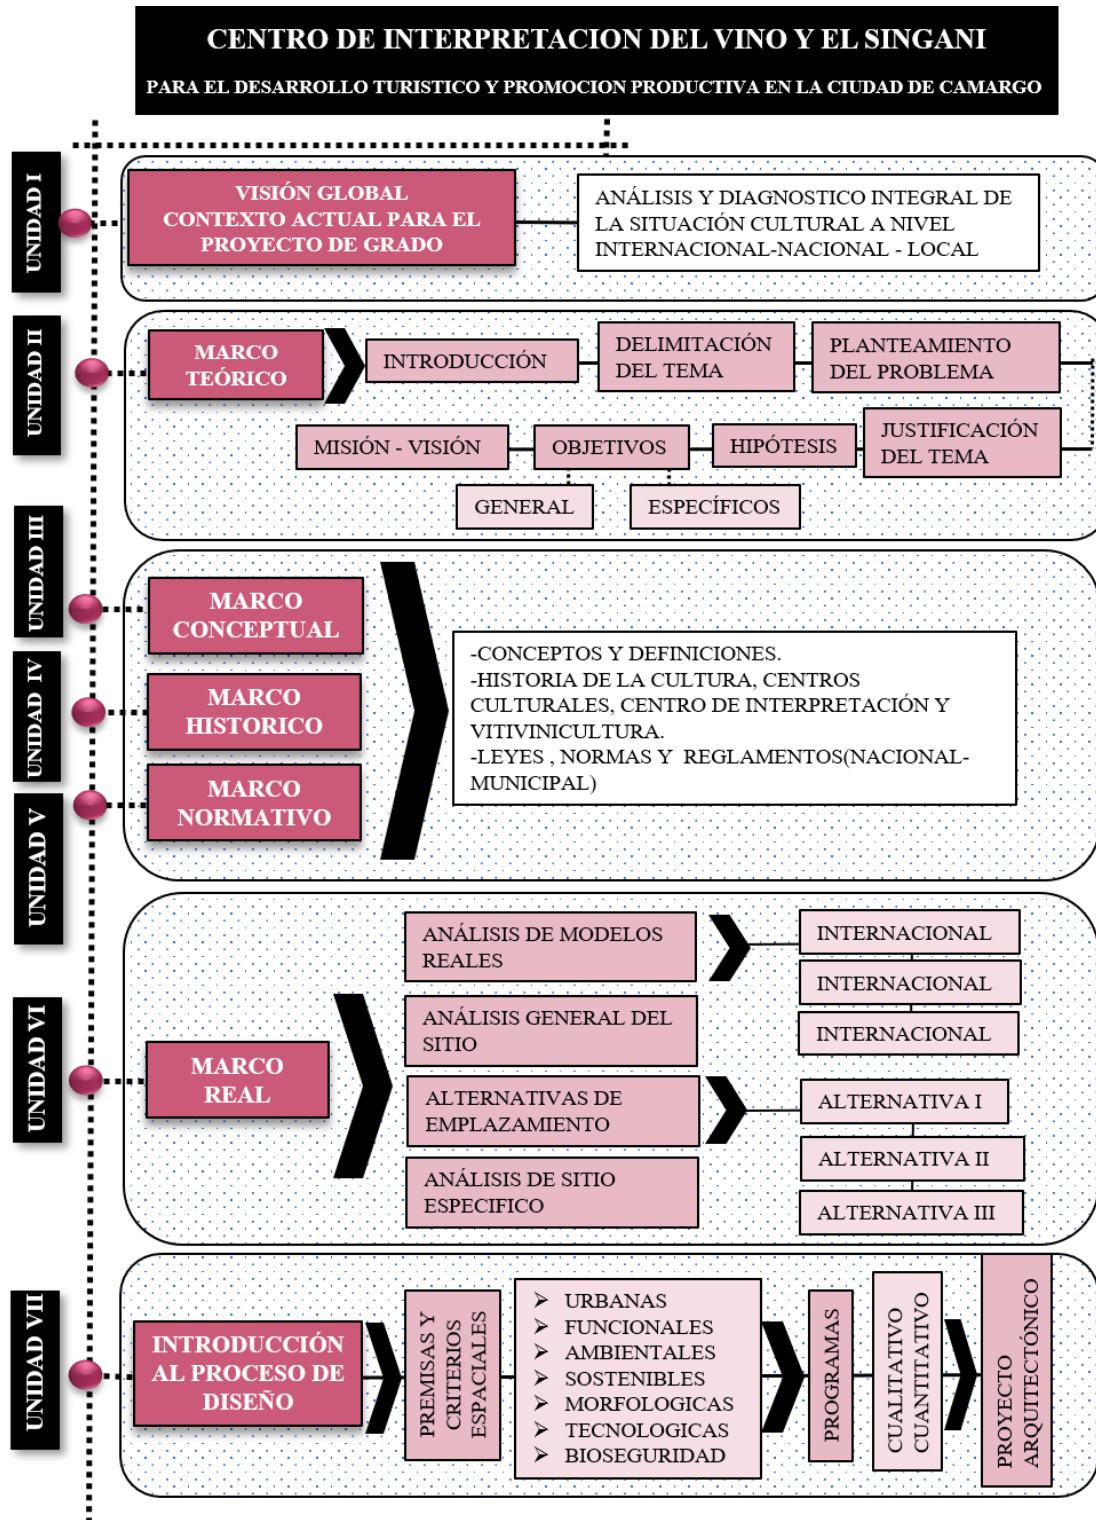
CENTRO DE INTERPRETACION DEL VINO Y EL SINGANI

PARA EL DESARROLLO TURISTICO Y PROMOCION PRODUCTIVA EN LA CIUDAD DE CAMARGO

UNIDAD I

VISIÓN GLOBAL CONTEXTO ACTUAL PARA EL PROYECTO DE GRADO

ANÁLISIS Y DIAGNOSTICO INTEGRAL DE LA SITUACIÓN CULTURAL A NIVEL INTERNACIONAL-NACIONAL - LOCAL

UNIDAD II

MARCO TEÓRICO

INTRODUCCIÓN

DELIMITACIÓN DEL TEMA

PLANTEAMIENTO DEL PROBLEMA

MISIÓN - VISIÓN

OBJETIVOS

HIPÓTESIS

JUSTIFICACIÓN DEL TEMA

GENERAL

ESPECÍFICOS

UNIDAD III

MARCO CONCEPTUAL

UNIDAD IV

MARCO HISTORICO

UNIDAD V

MARCO NORMATIVO

-CONCEPTOS Y DEFINICIONES.
-HISTORIA DE LA CULTURA, CENTROS CULTURALES, CENTRO DE INTERPRETACIÓN Y VITIVINICULTURA.
-LEYES , NORMAS Y REGLAMENTOS(NACIONAL-MUNICIPAL)

UNIDAD VI

MARCO REAL

ANÁLISIS DE MODELOS REALES

INTERNACIONAL

INTERNACIONAL

INTERNACIONAL

ANÁLISIS GENERAL DEL SITIO

ALTERNATIVAS DE EMPLAZAMIENTO

ALTERNATIVA I

ALTERNATIVA II

ALTERNATIVA III

ANÁLISIS DE SITIO ESPECIFICO

UNIDAD VII

INTRODUCCIÓN AL PROCESO DE DISEÑO

PREMISAS Y CRITERIOS ESPACIALES

➢ URBANAS
➢ FUNCIONALES
➢ AMBIENTALES
➢ SOSTENIBLES
➢ MORFOLOGICAS
➢ TECNOLOGICAS
➢ BIOSEGURIDAD

PROGRAMAS

CUALITATIVO CUANTITATIVO

PROYECTO ARQUITECTÓNICO